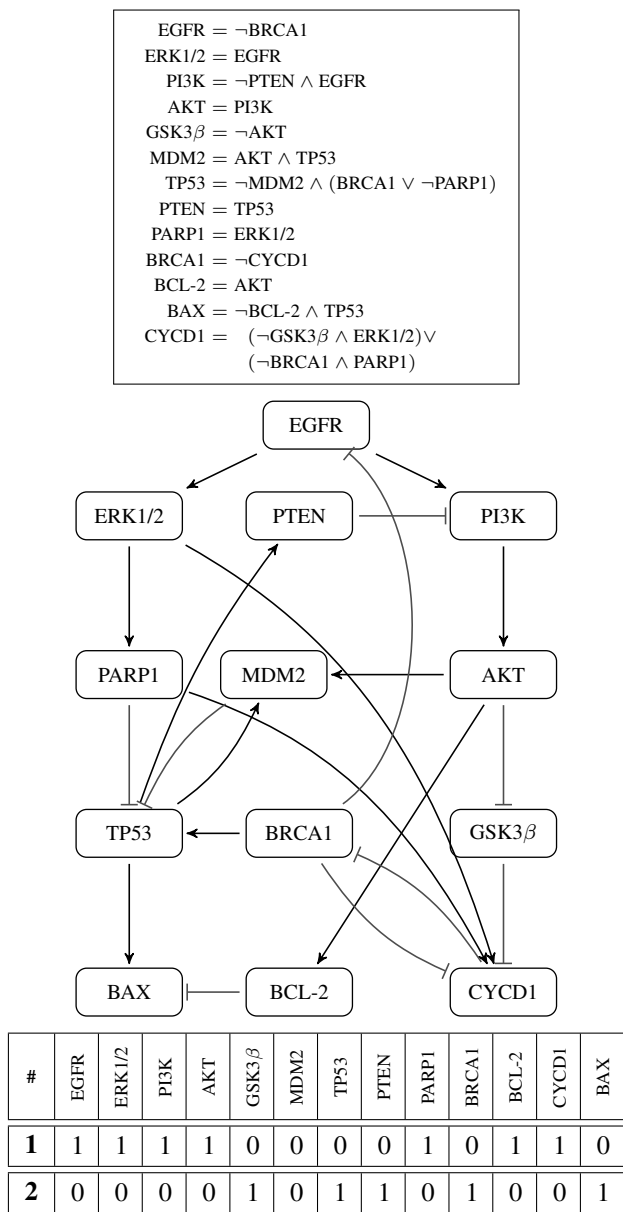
EGFR $= \neg$BRCA1
ERK1/2 $=$ EGFR
PI3K $= \neg$PTEN $\wedge$ EGFR
AKT $=$ PI3K
GSK3$\beta$ $= \neg$AKT
MDM2 $=$ AKT $\wedge$ TP53
TP53 $= \neg$MDM2 $\wedge$ (BRCA1 $\vee$ $\neg$PARP1)
PTEN $=$ TP53
PARP1 $=$ ERK1/2
BRCA1 $= \neg$CYCD1
BCL-2 $=$ AKT
BAX $= \neg$BCL-2 $\wedge$ TP53
CYCD1 $=$ ($\neg$GSK3$\beta$ $\wedge$ ERK1/2)$\vee$ ($\neg$BRCA1 $\wedge$ PARP1)

EGFR
ERK1/2
PTEN
PI3K
PARP1
MDM2
AKT
TP53
BRCA1
GSK3$\beta$
BAX
BCL-2
CYCD1

| # | EGFR | ERK1/2 | PI3K | AKT | GSK3$\beta$ | MDM2 | TP53 | PTEN | PARP1 | BRCA1 | BCL-2 | CYCD1 | BAX |
|---|---|---|---|---|---|---|---|---|---|---|---|---|---|
| **1** | 1 | 1 | 1 | 1 | 0 | 0 | 0 | 0 | 1 | 0 | 1 | 1 | 0 |
| **2** | 0 | 0 | 0 | 0 | 1 | 0 | 1 | 1 | 0 | 1 | 0 | 0 | 1 |